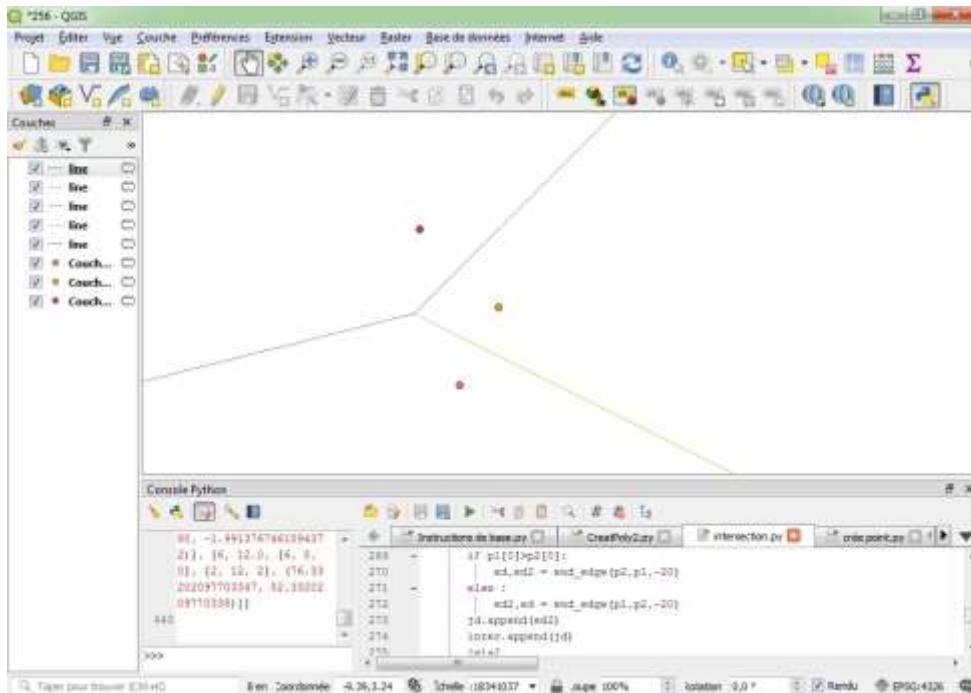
*256 - QGIS

Projet Éditer Vue Couche Préférences Extension Vecteur Raster Base de données Internet Aide

Couches

line
line
line
line
line
Couch...
Couch...
Couch...

Console Python

08, -1.991376766139437 2)], [6, 12.0, [4, 0, 0], [2, 12, 2], (76.33 202097703047, 52.35202 08770338)]]
>>>

>>>

Instructions de base.py
CreatPoly2.py
intersection.py
crée point.py

269 if p1[0]>p2[0]:
270 ed,ed2 = snd_edge(p2,p1,-20)
271 else :
272 ed2,ed = snd_edge(p1,p2,-20)
273 jd.append(ed2)
274 inter.append(jd)
275 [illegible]

Taper pour trouver (Ctrl+K)
Coordonnée -9.36,3.24
Échelle 1:8341037
Loupe 100%
Rotation 0,0 °
Rendu
EPSG:4326